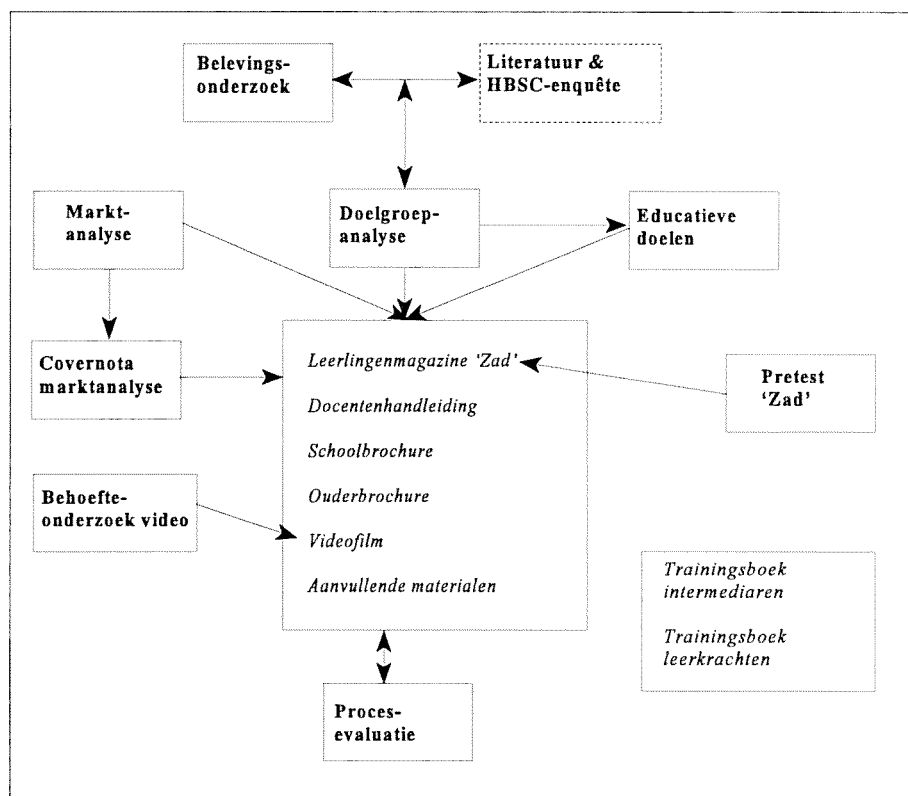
Belevingsonderzoek

Literatuur & HBSC-enquête

Marktanalyse

Doelgroepanalyse

Educatieve doelen

Covernota marktanalyse

Leerlingenmagazine 'Zad'

Docentenhandleiding

Schoolbrochure

Ouderbrochure

Videofilm

Aanvullende materialen

Pretest 'Zad'

Behoefteonderzoek video

Trainingsboek intermediaren

Trainingsboek leerkrachten

Procesevaluatie